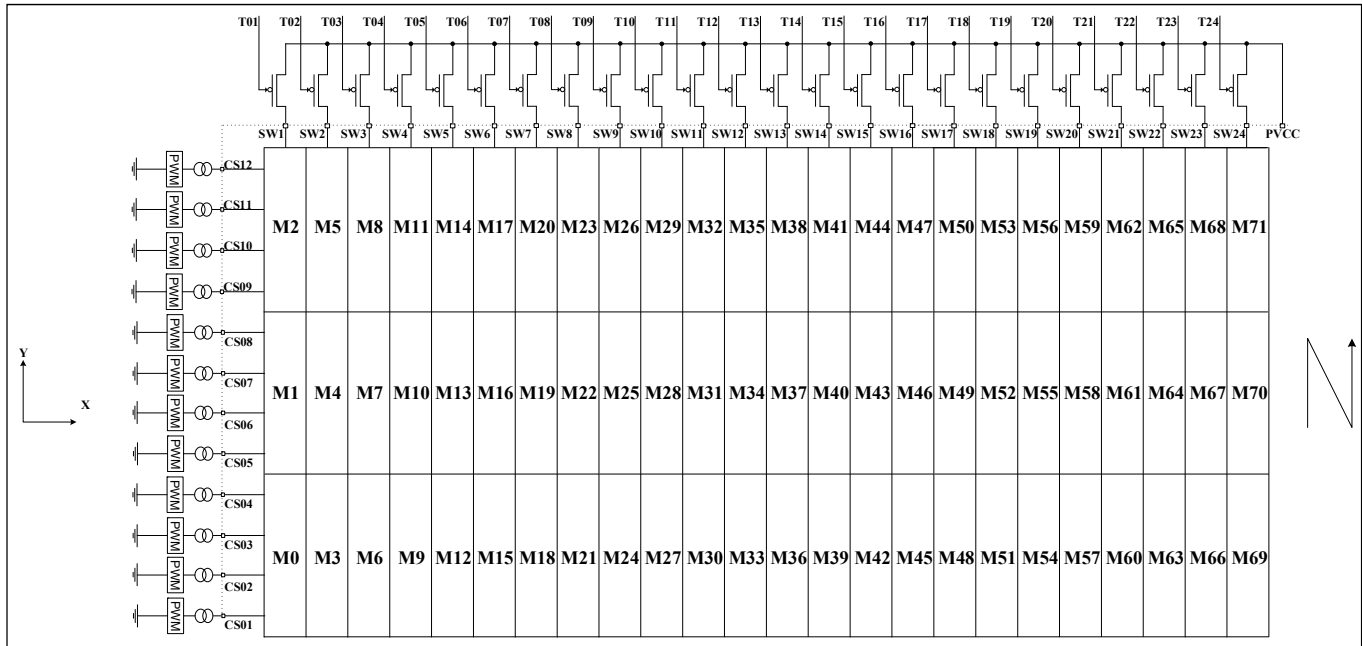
T01 T02 T03 T04 T05 T06 T07 T08 T09 T10 T11 T12 T13 T14 T15 T16 T17 T18 T19 T20 T21 T22 T23 T24

SW1 SW2 SW3 SW4 SW5 SW6 SW7 SW8 SW9 SW10 SW11 SW12 SW13 SW14 SW15 SW16 SW17 SW18 SW19 SW20 SW21 SW22 SW23 SW24 PVCC

PWM CS12
PWM CS11
PWM CS10
PWM CS09
PWM CS08
PWM CS07
PWM CS06
PWM CS05
PWM CS04
PWM CS03
PWM CS02
PWM CS01

Y
X

| M2 | M5 | M8 | M11 | M14 | M17 | M20 | M23 | M26 | M29 | M32 | M35 | M38 | M41 | M44 | M47 | M50 | M53 | M56 | M59 | M62 | M65 | M68 | M71 |
|---|---|---|---|---|---|---|---|---|---|---|---|---|---|---|---|---|---|---|---|---|---|---|---|
| M1 | M4 | M7 | M10 | M13 | M16 | M19 | M22 | M25 | M28 | M31 | M34 | M37 | M40 | M43 | M46 | M49 | M52 | M55 | M58 | M61 | M64 | M67 | M70 |
| M0 | M3 | M6 | M9 | M12 | M15 | M18 | M21 | M24 | M27 | M30 | M33 | M36 | M39 | M42 | M45 | M48 | M51 | M54 | M57 | M60 | M63 | M66 | M69 |